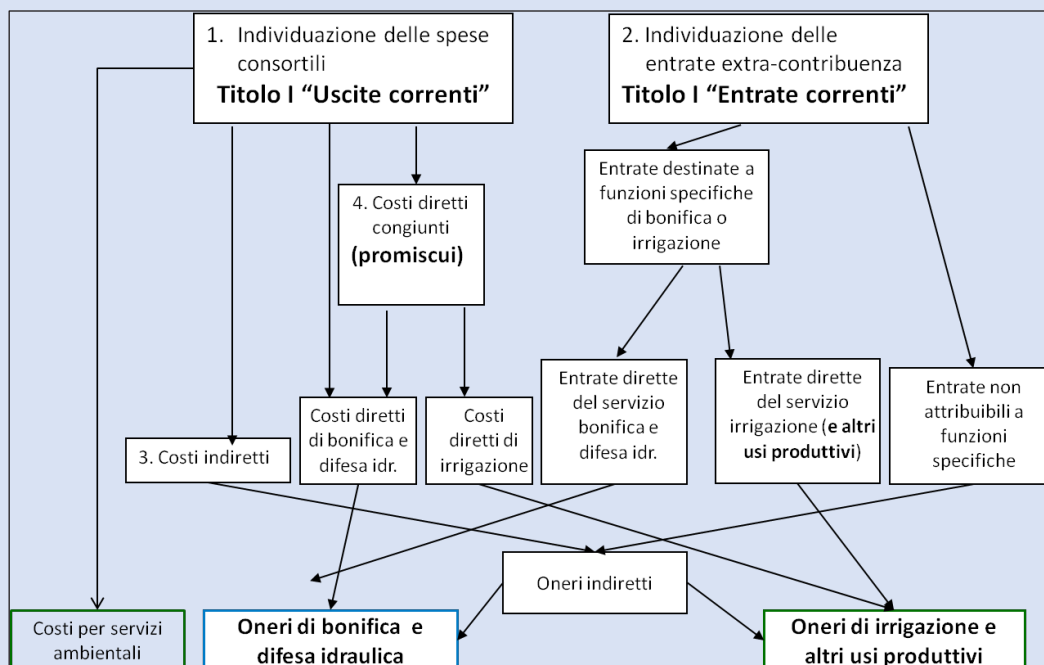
1. Individuazione delle spese consortili
Titolo I “Uscite correnti”

2. Individuazione delle entrate extra-contribuenza
Titolo I “Entrate correnti”

4. Costi diretti congiunti
(promiscui)

Entrate destinate a funzioni specifiche di bonifica o irrigazione

3. Costi indiretti

Costi diretti di bonifica e difesa idr.

Costi diretti di irrigazione

Entrate dirette del servizio bonifica e difesa idr.

Entrate dirette del servizio irrigazione (e altri usi produttivi)

Entrate non attribuibili a funzioni specifiche

Oneri indiretti

Costi per servizi ambientali

Oneri di bonifica e difesa idraulica

Oneri di irrigazione e altri usi produttivi